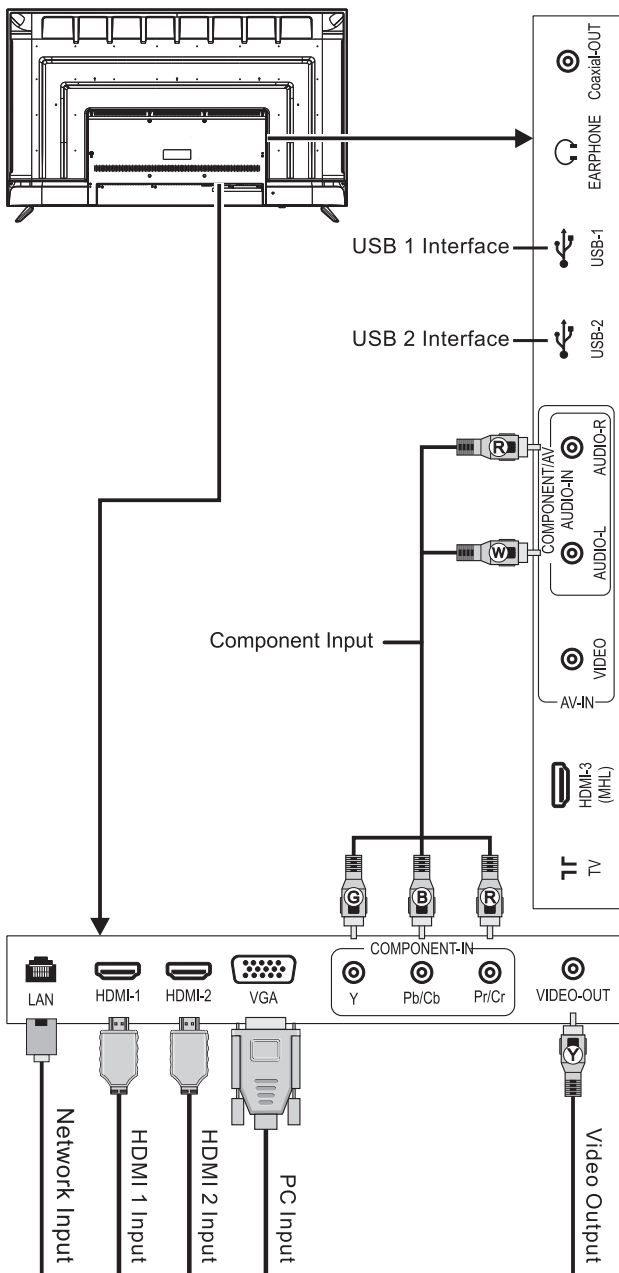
Coaxial-OUT
EARPHONE
USB 1 Interface
USB-1
USB 2 Interface
USB-2
R
AUDIO-R
COMPONENT/AV
AUDIO-IN
W
AUDIO-L
Component Input
VIDEO
AV-IN
HDMI-3 (MHL)
TV
G
B
R
COMPONENT-IN
LAN
HDMI-1
HDMI-2
VGA
Y
Pb/Cb
Pr/Cr
VIDEO-OUT
Y
Network Input
HDMI 1 Input
HDMI 2 Input
PC Input
Video Output